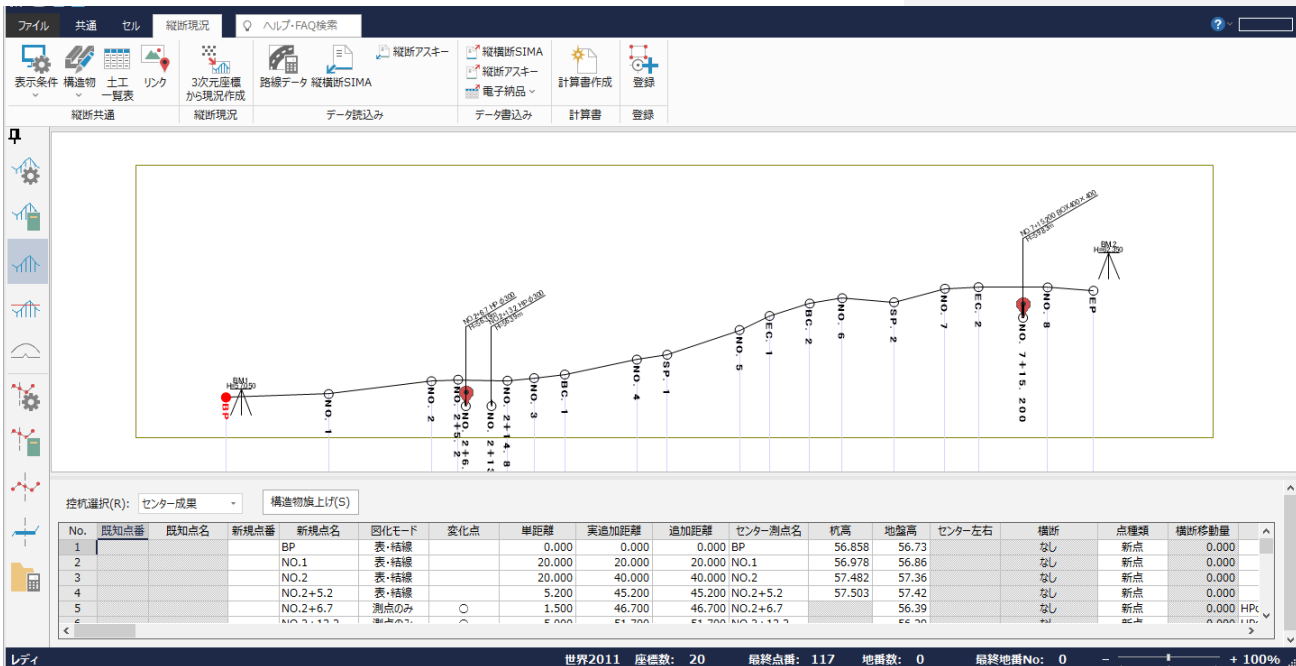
ファイル 共通 セル 縦断現況 ヘルプ・FAQ検索

表示条件 構造物 土工一覧表 リンク 3次元座標から現況作成 路線データ 縦横断SIMA 縦断アスキー 縦横断SIMA 縦断アスキー 電子納品 計算書作成 登録

縦断共通 縦断現況 データ読込み データ書込み 計算書 登録

BM1 H=58.150
BP
NO.1
NO.2
NO.2+5.2
NO.2+6.7
NO.2+14.8
NO.2+13
NO.3
BC.1
NO.4
SP.1
NO.5
EC.1
BC.2
NO.6
SP.2
NO.7
EC.2
NO.7+15.200
NO.8
EP
BM2
NO.7+15.200 BOX400×400

控杭選択(R): センター成果 構造物旗上げ(S)

| No. | 既知点番 | 既知点名 | 新規点番 | 新規点名 | 図化モード | 変化点 | 単距離 | 実追加距離 | 追加距離 | センター測点名 | 杭高 | 地盤高 | センター左右 | 横断 | 点種類 | 横断移動量 |
|---|---|---|---|---|---|---|---|---|---|---|---|---|---|---|---|---|
| 1 | | | | BP | 表・結線 | | 0.000 | 0.000 | 0.000 | BP | 56.858 | 56.73 | | なし | 新点 | 0.000 |
| 2 | | | | NO.1 | 表・結線 | | 20.000 | 20.000 | 20.000 | NO.1 | 56.978 | 56.86 | | なし | 新点 | 0.000 |
| 3 | | | | NO.2 | 表・結線 | | 20.000 | 40.000 | 40.000 | NO.2 | 57.482 | 57.36 | | なし | 新点 | 0.000 |
| 4 | | | | NO.2+5.2 | 表・結線 | | 5.200 | 45.200 | 45.200 | NO.2+5.2 | 57.503 | 57.42 | | なし | 新点 | 0.000 |
| 5 | | | | NO.2+6.7 | 測点のみ | ○ | 1.500 | 46.700 | 46.700 | NO.2+6.7 | | 56.39 | | なし | 新点 | 0.000 HP |

レディ 世界2011 座標数: 20 最終点番: 117 地番数: 0 最終地番No: 0 + 100%